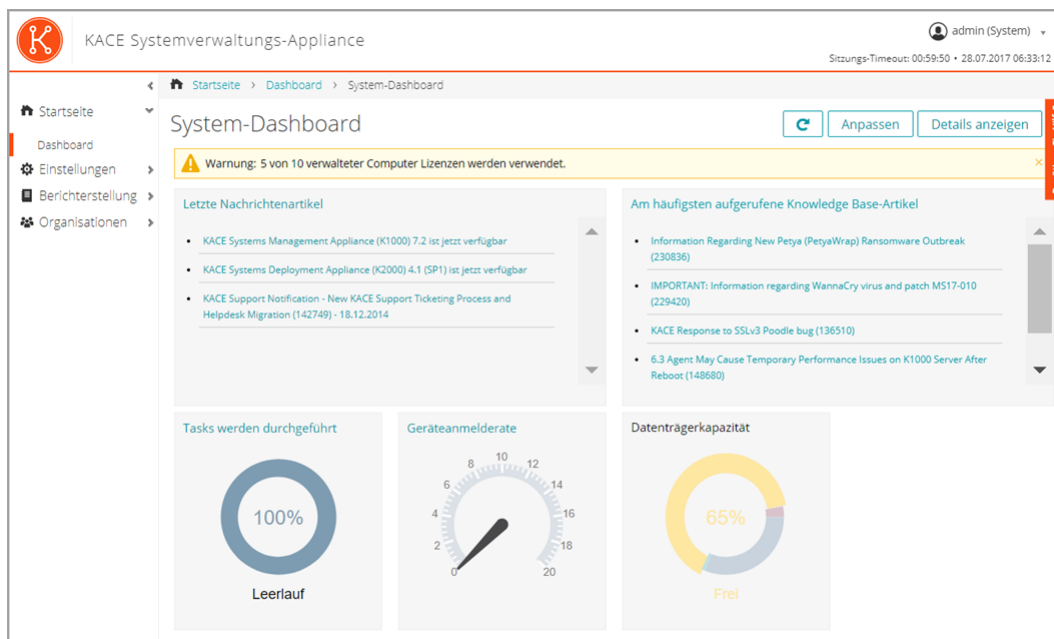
KACE Systemverwaltungs-Appliance

admin (System)

Sitzungs-Timeout: 00:59:50 • 28.07.2017 06:33:12

Startseite › Dashboard › System-Dashboard

Startseite

Dashboard

Einstellungen

Berichterstellung

Organisationen

System-Dashboard

Anpassen

Details anzeigen

Warnung: 5 von 10 verwalteter Computer Lizenzen werden verwendet.

Letzte Nachrichtenartikel

- KACE Systems Management Appliance (K1000) 7.2 ist jetzt verfügbar
- KACE Systems Deployment Appliance (K2000) 4.1 (SP1) ist jetzt verfügbar
- KACE Support Notification - New KACE Support Ticketing Process and Helpdesk Migration (142749) - 18.12.2014

Am häufigsten aufgerufene Knowledge Base-Artikel

- Information Regarding New Petya (PetyaWrap) Ransomware Outbreak (230836)
- IMPORTANT: Information regarding WannaCry virus and patch MS17-010 (229420)
- KACE Response to SSLv3 Poodle bug (136510)
- 6.3 Agent May Cause Temporary Performance Issues on K1000 Server After Reboot (148680)

Tasks werden durchgeführt

100%

Leerlauf

Geräteanmelderate

0 2 4 6 8 10 12 14 16 18 20

Datenträgerkapazität

65%

Frei